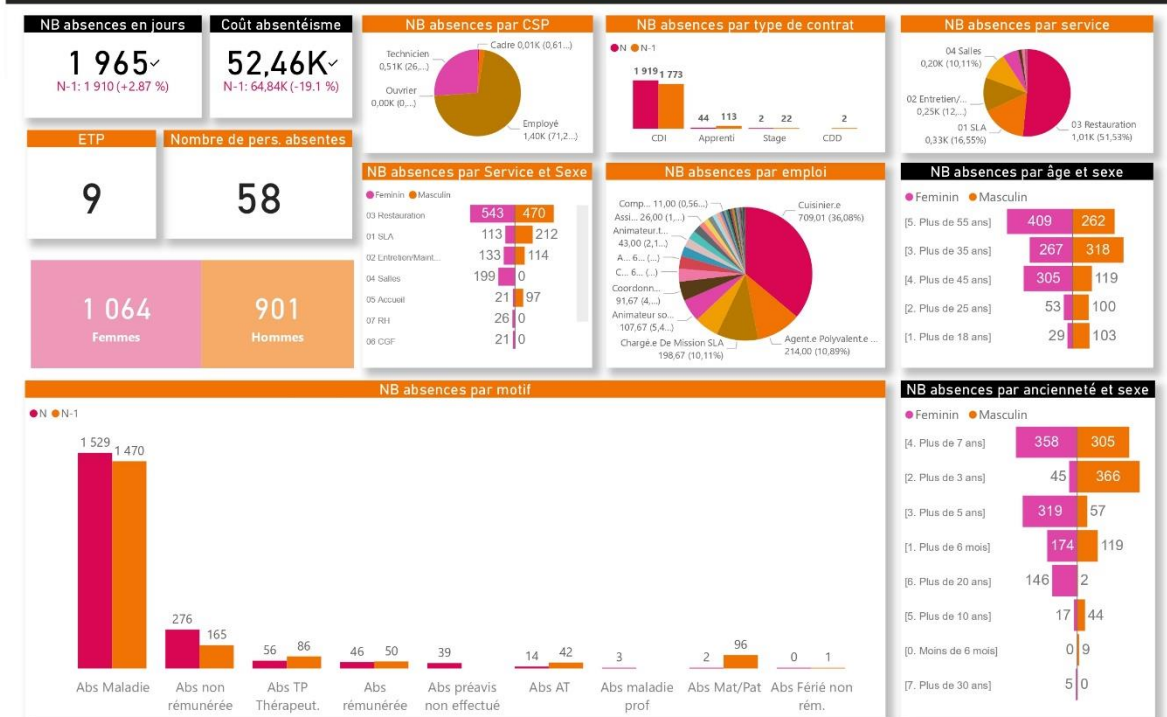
NB absences en jours
1 965
N-1: 1 910 (+2.87 %)

Coût absentéisme
52,46K
N-1: 64,84K (-19.1 %)

NB absences par CSP
Cadre 0,01K (0,61...)
Technicien 0,51K (26,...)
Ouvrier 0,00K (0,...)
Employé 1,40K (71,2...)

NB absences par type de contrat
N N-1
| | N | N-1 |
|---|---|---|
| CDI | 1 919 | 1 773 |
| Apprenti | 44 | 113 |
| Stage | 2 | 22 |
| CDD | | 2 |

NB absences par service
04 Salles 0,20K (10,11%)
02 Entretien/... 0,25K (12,...)
01 SLA 0,33K (16,55%)
03 Restauration 1,01K (51,53%)

ETP
9

Nombre de pers. absentes
58

1 064
Femmes

901
Hommes

NB absences par Service et Sexe
Feminin Masculin
| | Feminin | Masculin |
|---|---|---|
| 03 Restauration | 543 | 470 |
| 01 SLA | 113 | 212 |
| 02 Entretien/Maint... | 133 | 114 |
| 04 Salles | 199 | 0 |
| 05 Accueil | 21 | 97 |
| 07 RH | 26 | 0 |
| 06 CGF | 21 | 0 |

NB absences par emploi
Comp... 11,00 (0,56...)
Assi... 26,00 (1,...)
Animateur.t... 43,00 (2,1...)
A... 6... (...)
C... 6... (...)
Coordonn... 91,67 (4,...)
Animateur so... 107,67 (5,4...)
Chargé.e De Mission SLA 198,67 (10,11%)
Cuisinier.e 709,01 (36,08%)
Agent.e Polyvalent.e ... 214,00 (10,89%)

NB absences par âge et sexe
Feminin Masculin
| | Feminin | Masculin |
|---|---|---|
| [5. Plus de 55 ans] | 409 | 262 |
| [3. Plus de 35 ans] | 267 | 318 |
| [4. Plus de 45 ans] | 305 | 119 |
| [2. Plus de 25 ans] | 53 | 100 |
| [1. Plus de 18 ans] | 29 | 103 |

NB absences par motif
N N-1
| | N | N-1 |
|---|---|---|
| Abs Maladie | 1 529 | 1 470 |
| Abs non rémunérée | 276 | 165 |
| Abs TP Thérapeut. | 56 | 86 |
| Abs rémunérée | 46 | 50 |
| Abs préavis non effectué | 39 | |
| Abs AT | 14 | 42 |
| Abs maladie prof | 3 | |
| Abs Mat/Pat | 2 | 96 |
| Abs Férié non rém. | 0 | 1 |

NB absences par ancienneté et sexe
Feminin Masculin
| | Feminin | Masculin |
|---|---|---|
| [4. Plus de 7 ans] | 358 | 305 |
| [2. Plus de 3 ans] | 45 | 366 |
| [3. Plus de 5 ans] | 319 | 57 |
| [1. Plus de 6 mois] | 174 | 119 |
| [6. Plus de 20 ans] | 146 | 2 |
| [5. Plus de 10 ans] | 17 | 44 |
| [0. Moins de 6 mois] | 0 | 9 |
| [7. Plus de 30 ans] | 5 | 0 |